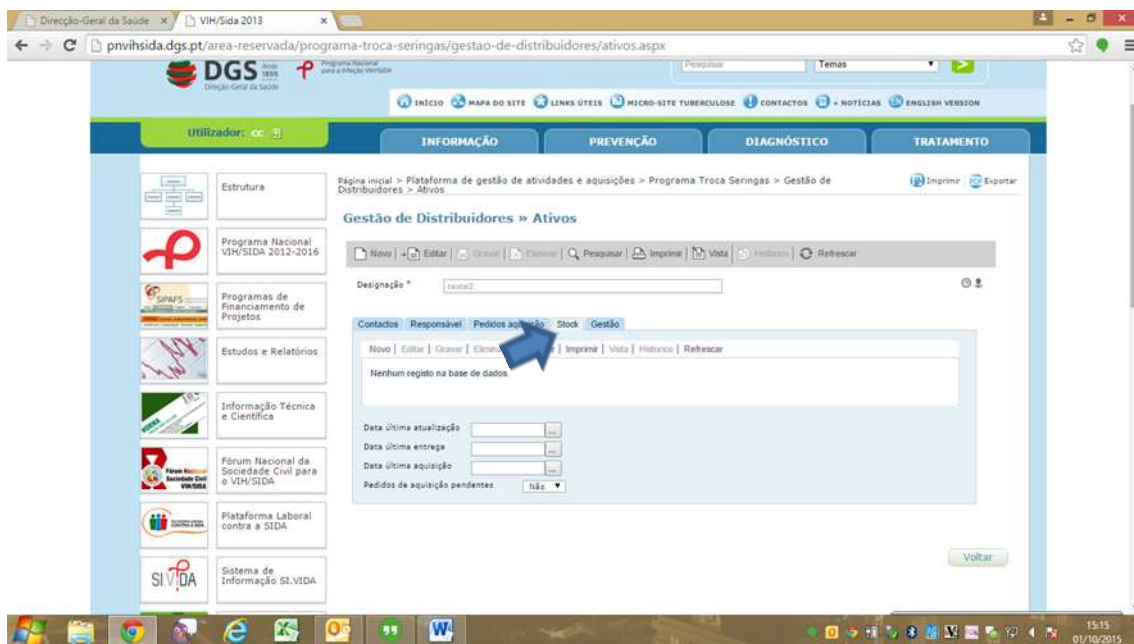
Direcção-Geral da Saúde × VIH/Sida 2013 ×

pnvihsida.dgs.pt/area-reservada/programa-troca-seringas/gestao-de-distribuidores/ativos.aspx

DGS desde 1899 Direção-Geral da Saúde Programa Nacional para a Infeção VIH/SIDA

Pesquisar Temas

INÍCIO MAPA DO SITE LINKS ÚTEIS MICRO-SITE TUBERCULOSE CONTACTOS + NOTÍCIAS ENGLISH VERSION

Utilizador: cc

INFORMAÇÃO PREVENÇÃO DIAGNÓSTICO TRATAMENTO

Estrutura

Programa Nacional VIH/SIDA 2012-2016

SIPAFS Programas de Financiamento de Projetos

Estudos e Relatórios

Informação Técnica e Científica

Fórum Nacional da Sociedade Civil para o VIH/SIDA

Plataforma Laboral contra a SIDA

SI.VIDA Sistema de Informação SI.VIDA

Página inicial > Plataforma de gestão de atividades e aquisições > Programa Troca Seringas > Gestão de Distribuidores > Ativos

Imprimir Exportar

Gestão de Distribuidores » Ativos

Novo | Editar | Gravar | Eliminar | Pesquisar | Imprimir | Vista | Historico | Refrescar

Designação * teste2

Contactos Responsável Pedidos aquisição Stock Gestão

Novo | Editar | Gravar | Elimi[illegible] | Imprimir | Vista | Historico | Refrescar

Nenhum registo na base de dados.

Data última atualização

Data última entrega

Data última aquisição

Pedidos de aquisição pendentes Não

Voltar

15:15 01/10/2015